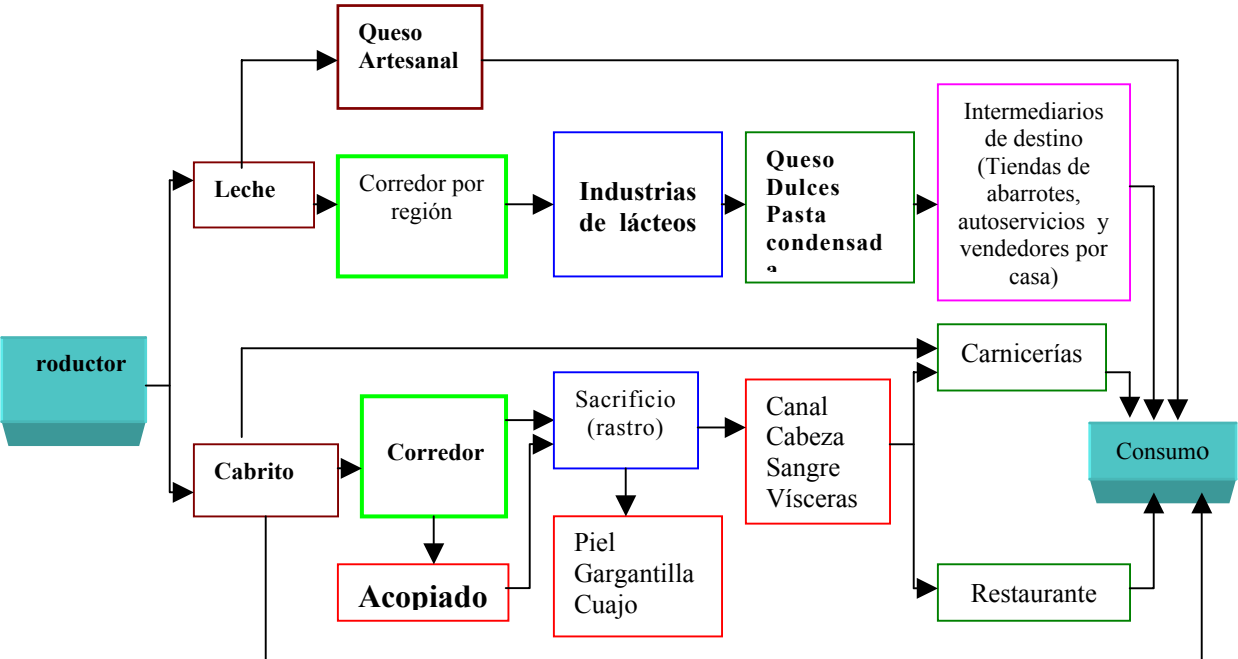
Queso Artesanal

roductor

Leche

Corredor por región

Industrias de lácteos

Queso
Dulces
Pasta
condensad
a

Intermediarios de destino (Tiendas de abarrotes, autoservicios y vendedores por casa)

Carnicerías

Cabrito

Corredor

Sacrificio (rastro)

Canal
Cabeza
Sangre
Vísceras

Consumo

Acopiado

Piel
Gargantilla
Cuajo

Restaurante